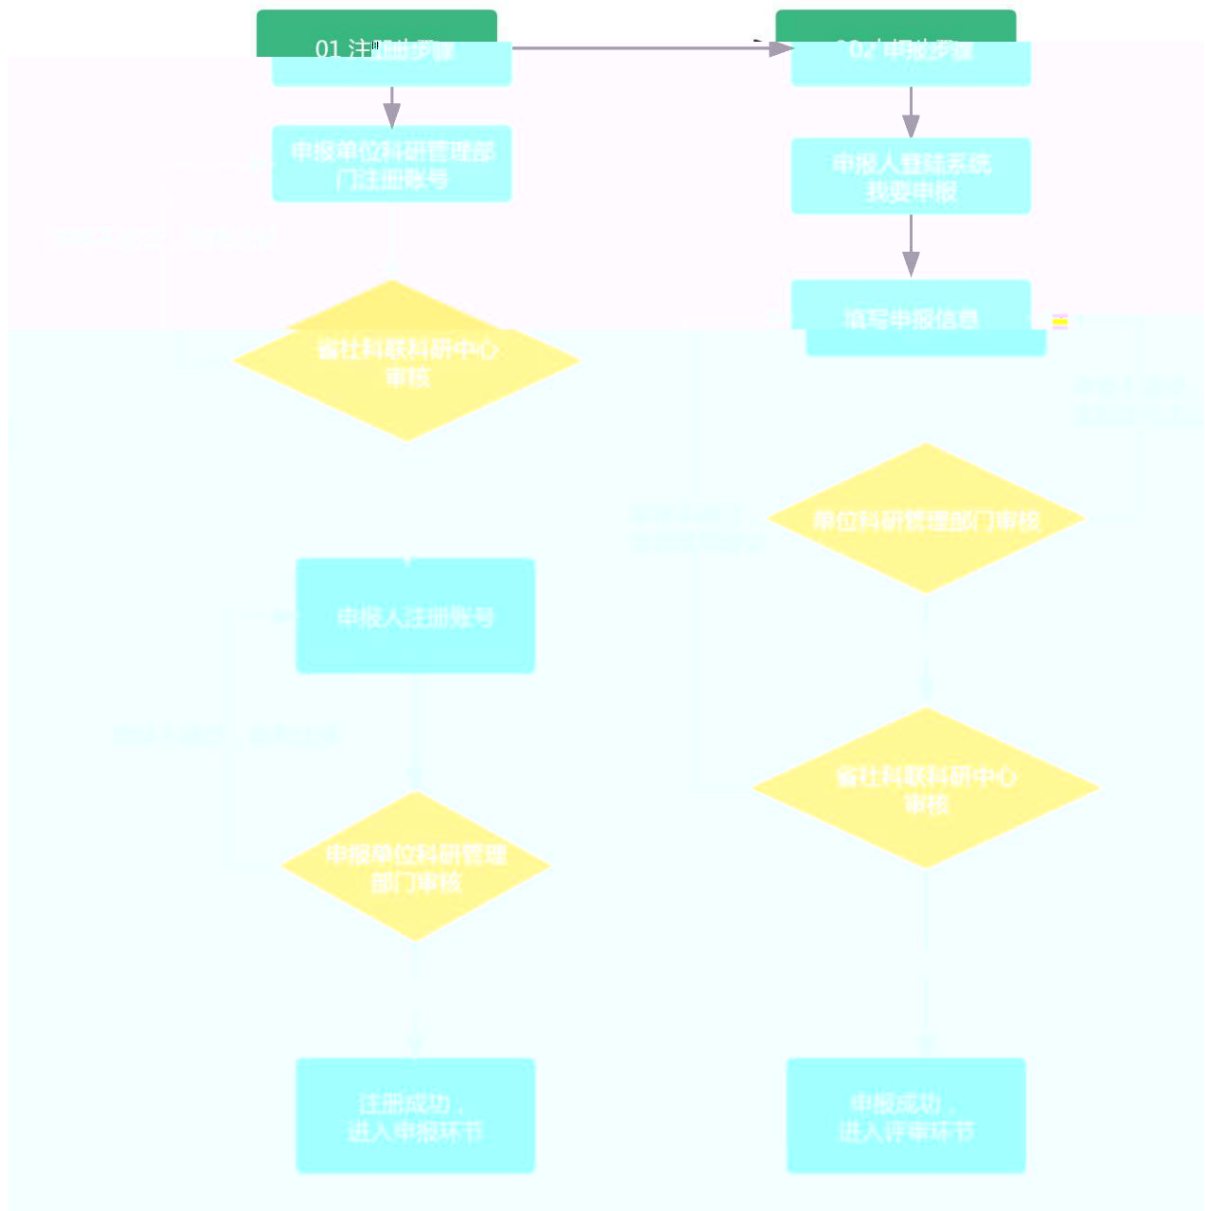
01 注册步骤

02 申报步骤

申报单位科研管理部门注册账号

申报人登陆系统我要申报

填写申报信息

省社科联科研中心审核

单位科研管理部门审核

申报人注册账号

省社科联科研中心审核

申报单位科研管理部门审核

注册成功，进入申报环节

申报成功，进入评审环节